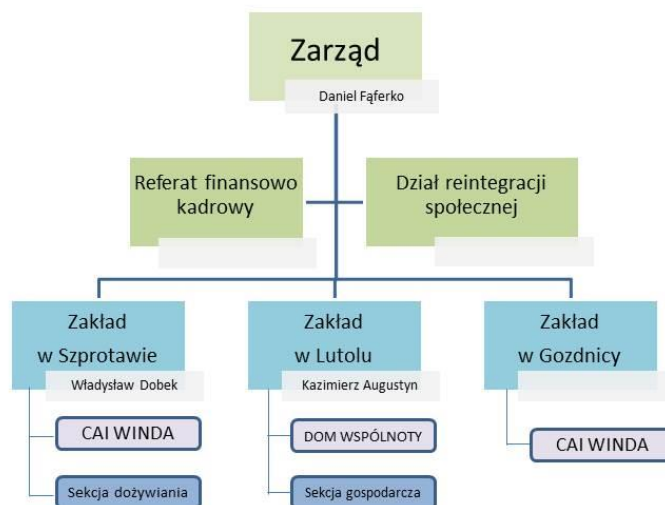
Zarząd

Daniel Fąferko

Referat finansowo kadrowy

Dział reintegracji społecznej

Zakład w Szprotawie

Władysław Dobek

CAI WINDA

Sekcja dożywiania

Zakład w Lutolu

Kazimierz Augustyn

DOM WSPÓLNOTY

Sekcja gospodarcza

Zakład w Gozdnicy

CAI WINDA